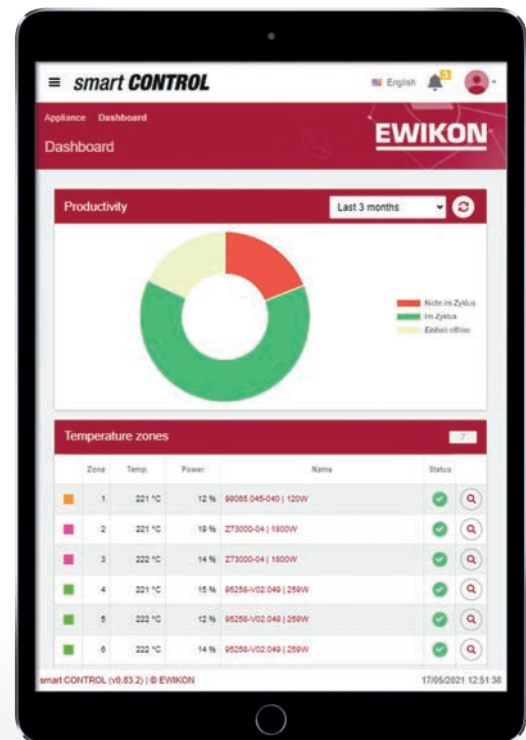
≡ smart CONTROL

English 5

Appliance Dashboard

Dashboard

EWIKON

Productivity

Last 3 months

Nicht im Zyklus
Im Zyklus
Einheit offline

Temperature zones

7

| | Zone | Temp. | Power | Name | Status | |
|---|---|---|---|---|---|---|
| | 1 | 221 °C | 12 % | 89065.045-040 \| 120W | | |
| | 2 | 221 °C | 19 % | Z73000-04 \| 1800W | | |
| | 3 | 222 °C | 14 % | Z73000-04 \| 1800W | | |
| | 4 | 221 °C | 15 % | 95258-V02.049 \| 259W | | |
| | 5 | 222 °C | 12 % | 95258-V02.049 \| 259W | | |
| | 6 | 222 °C | 14 % | 95258-V02.049 \| 259W | | |

smart CONTROL (v0.83.2) | © EWIKON

17/05/2021 12:51:38